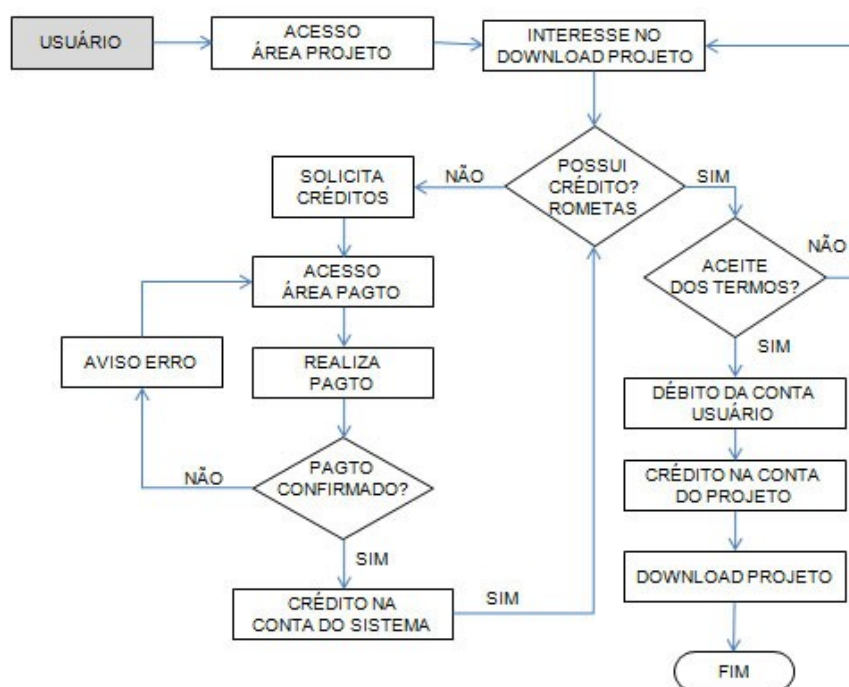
USUÁRIO

ACESSO
ÁREA PROJETO

INTERESSE NO
DOWNLOAD PROJETO

SOLICITA
CRÉDITOS

NÃO

POSSUI
CRÉDITO?
ROMETAS

SIM

NÃO

ACESSO
ÁREA PAGTO

ACEITE
DOS TERMOS?

AVISO ERRO

REALIZA
PAGTO

SIM

DÉBITO DA CONTA
USUÁRIO

NÃO

PAGTO
CONFIRMADO?

CRÉDITO NA CONTA
DO PROJETO

SIM

DOWNLOAD PROJETO

CRÉDITO NA
CONTA DO SISTEMA

SIM

FIM